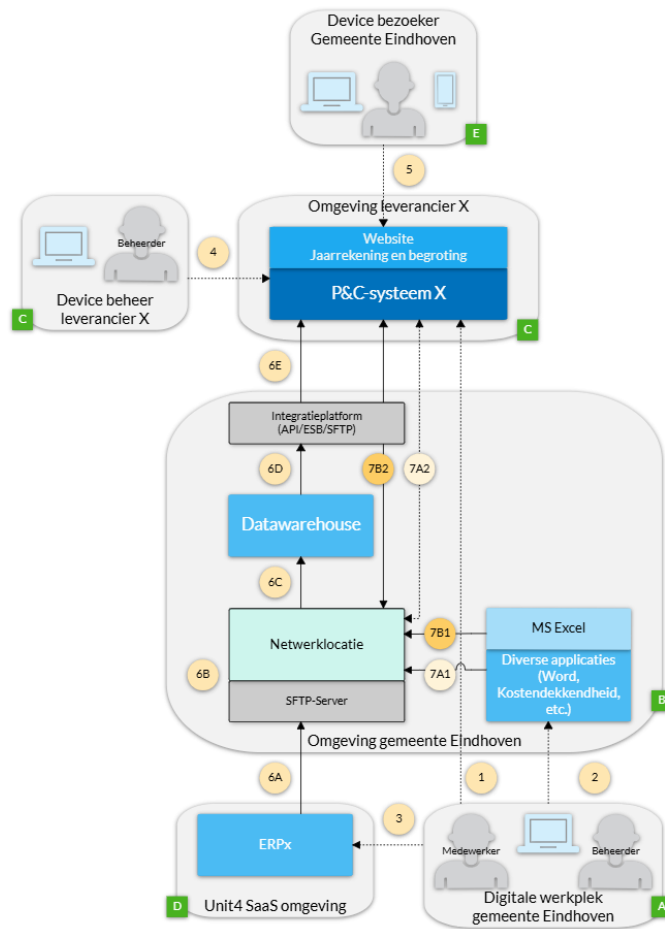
Device bezoeker Gemeente Eindhoven

E

5

Omgeving leverancier X

Beheerder

4

Website
Jaarrekening en begroting

P&C-systeem X

Device beheer leverancier X

C

C

6E

Integratieplatform (API/ESB/SFTP)

6D

7B2

7A2

Datawarehouse

6C

Netwerklocatie

7B1

MS Excel

6B

7A1

Diverse applicaties (Word, Kostendekkendheid, etc.)

B

SFTP-Server

Omgeving gemeente Eindhoven

6A

1

2

3

ERPx

Medewerker

Beheerder

D

Unit4 SaaS omgeving

Digitale werkplek gemeente Eindhoven

A